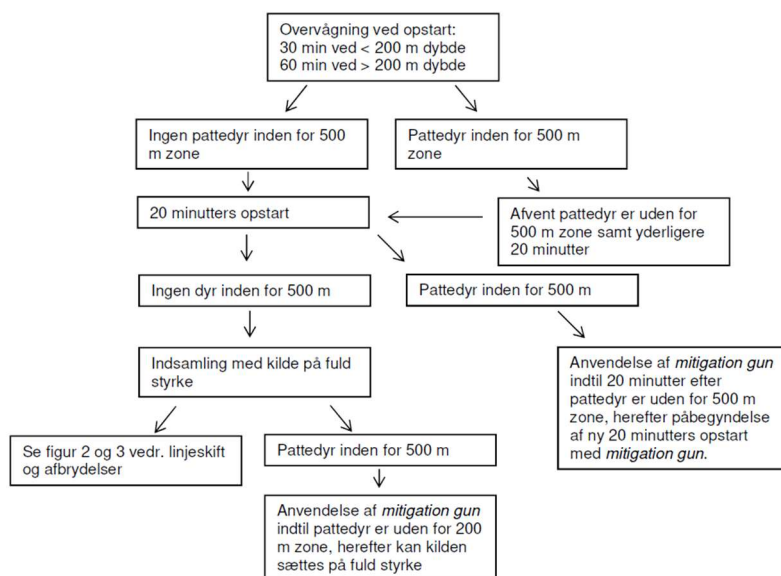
Overvågning ved opstart:
30 min ved < 200 m dybde
60 min ved > 200 m dybde

Ingen pattedyr inden for 500 m zone

Pattedyr inden for 500 m zone

20 minutters opstart

Afvent pattedyr er uden for 500 m zone samt yderligere 20 minutter

Ingen dyr inden for 500 m

Pattedyr inden for 500 m

Indsamling med kilde på fuld styrke

Anvendelse af *mitigation gun* indtil 20 minutter efter pattedyr er uden for 500 m zone, herefter påbegyndelse af ny 20 minutters opstart med *mitigation gun*.

Se figur 2 og 3 vedr. linjeskift og afbrydelser

Pattedyr inden for 500 m

Anvendelse af *mitigation gun* indtil pattedyr er uden for 200 m zone, herefter kan kilden sættes på fuld styrke